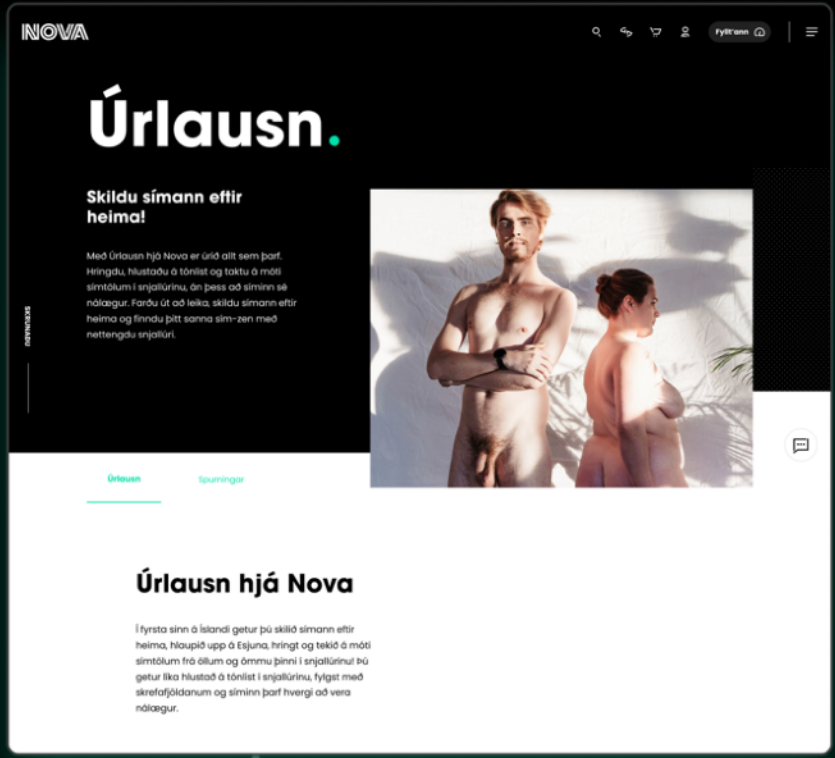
NOVA

Fyllt'ann

Úrlausn.

Skildu símann eftir heima!

Með Úrlausn hjá Nova er úrið allt sem þarf. Hringdu, hlustaðu á tónlist og taktu á móti símtölum í snjallúrinu, án þess að síminn sé nálægur. Farðu út að leika, skildu símann eftir heima og finndu þitt sanna sím-zen með nettengdu snjallúri.

SKRUNAÐU

Úrlausn

Spurningar

Úrlausn hjá Nova

Í fyrsta sinn á Íslandi getur þú skilið símann eftir heima, hlaupið upp á Esjuna, hringt og tekið á móti símtölum frá öllum og ömmu þinni í snjallúrinu! Þú getur líka hlustað á tónlist í snjallúrinu, fylgst með skrefafjöldanum og síminn þarf hvergi að vera nálægur.